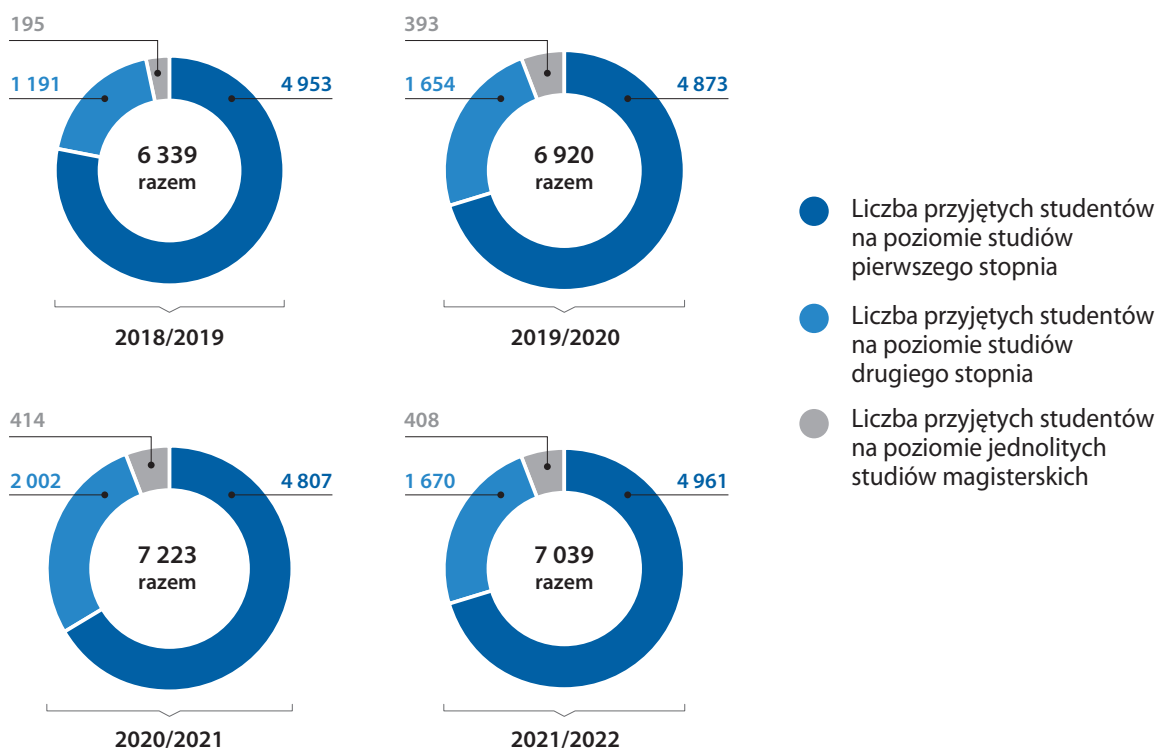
195

1 191

4 953

6 339
razem

2018/2019

393

1 654

4 873

6 920
razem

2019/2020

Liczba przyjętych studentów na poziomie studiów pierwszego stopnia

Liczba przyjętych studentów na poziomie studiów drugiego stopnia

Liczba przyjętych studentów na poziomie jednolitych studiów magisterskich

414

2 002

4 807

7 223
razem

2020/2021

408

1 670

4 961

7 039
razem

2021/2022